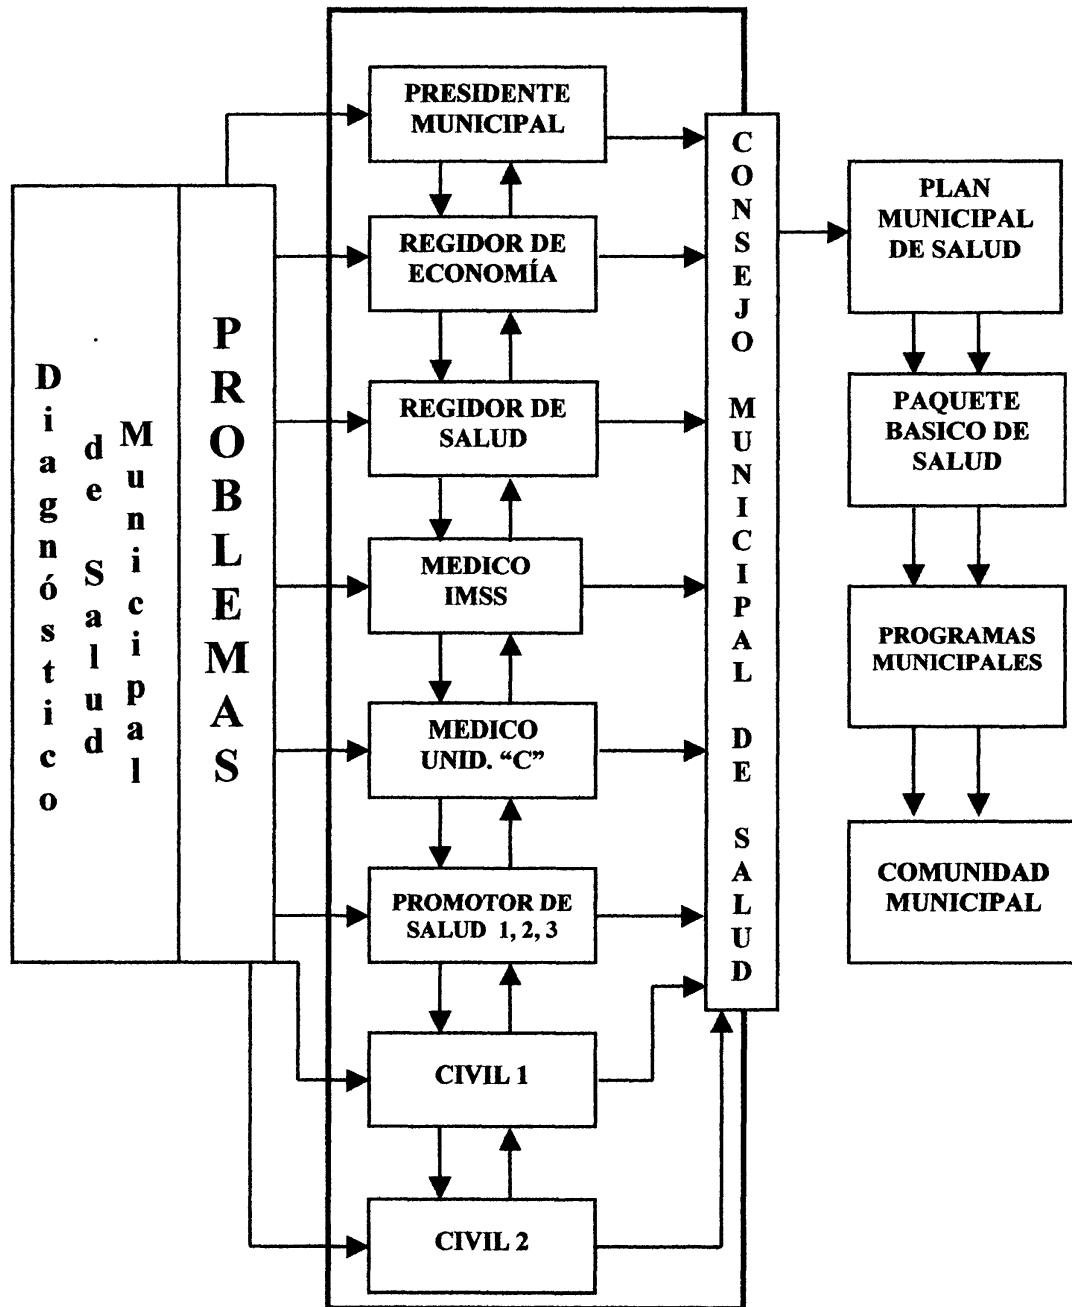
Diagnóstico de Salud Municipal

PROBLEMAS

PRESIDENTE MUNICIPAL

REGIDOR DE ECONOMÍA

REGIDOR DE SALUD

MEDICO IMSS

MEDICO UNID. "C"

PROMOTOR DE SALUD 1, 2, 3

CIVIL 1

CIVIL 2

CONSEJO MUNICIPAL DE SALUD

PLAN MUNICIPAL DE SALUD

PAQUETE BASICO DE SALUD

PROGRAMAS MUNICIPALES

COMUNIDAD MUNICIPAL